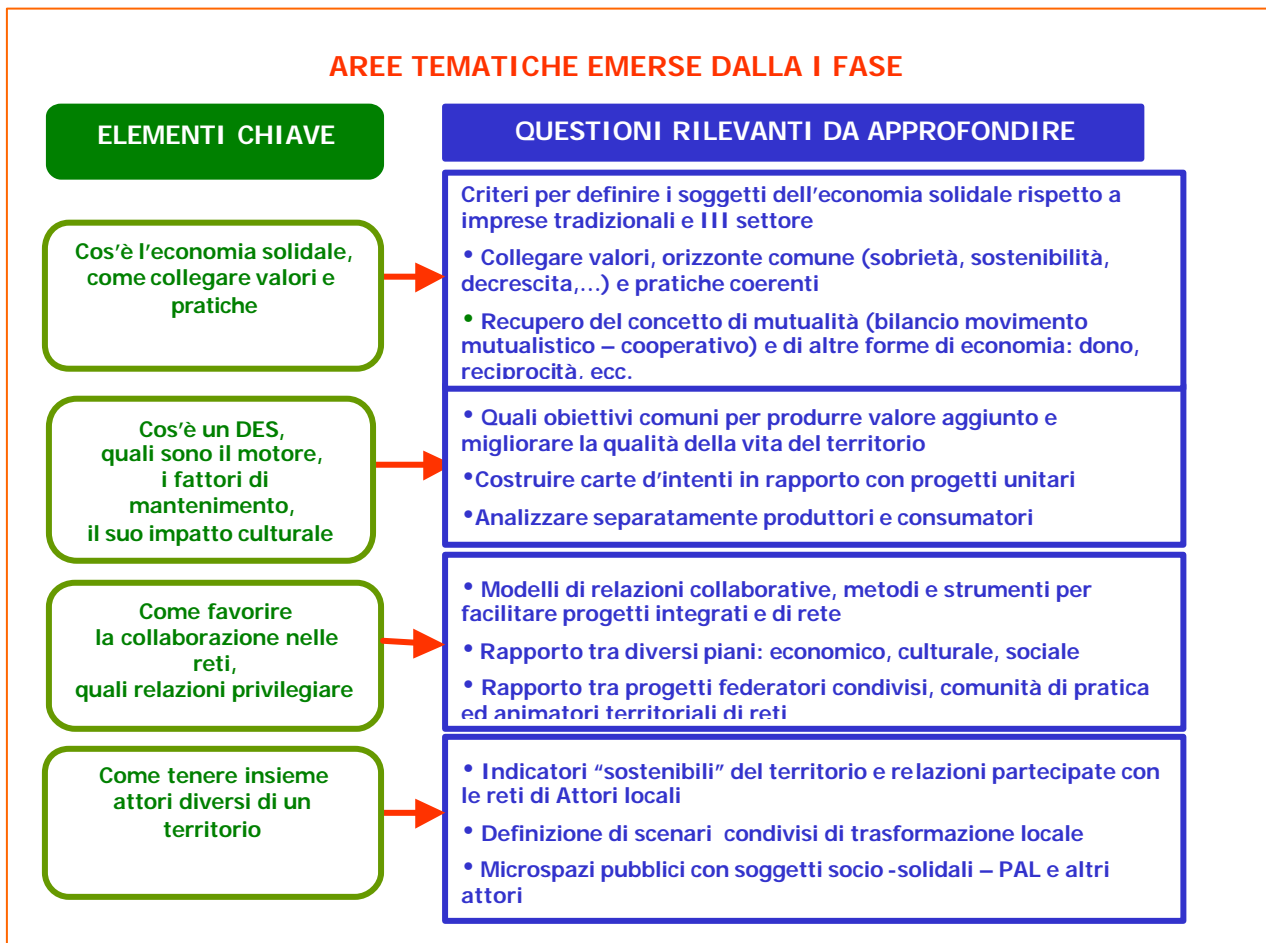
AREE TEMATICHE EMERSE DALLA I FASE

ELEMENTI CHIAVE

QUESTIONI RILEVANTI DA APPROFONDIRE

Cos'è l'economia solidale, come collegare valori e pratiche

Criteri per definire i soggetti dell'economia solidale rispetto a imprese tradizionali e III settore

• Collegare valori, orizzonte comune (sobrietà, sostenibilità, decrescita,…) e pratiche coerenti

• Recupero del concetto di mutualità (bilancio movimento mutualistico – cooperativo) e di altre forme di economia: dono, reciprocità, ecc.

Cos'è un DES, quali sono il motore, i fattori di mantenimento, il suo impatto culturale

• Quali obiettivi comuni per produrre valore aggiunto e migliorare la qualità della vita del territorio

•Costruire carte d'intenti in rapporto con progetti unitari

•Analizzare separatamente produttori e consumatori

Come favorire la collaborazione nelle reti, quali relazioni privilegiare

• Modelli di relazioni collaborative, metodi e strumenti per facilitare progetti integrati e di rete

• Rapporto tra diversi piani: economico, culturale, sociale

• Rapporto tra progetti federatori condivisi, comunità di pratica ed animatori territoriali di reti

Come tenere insieme attori diversi di un territorio

• Indicatori "sostenibili" del territorio e relazioni partecipate con le reti di Attori locali

• Definizione di scenari condivisi di trasformazione locale

• Microspazi pubblici con soggetti socio-solidali – PAL e altri attori